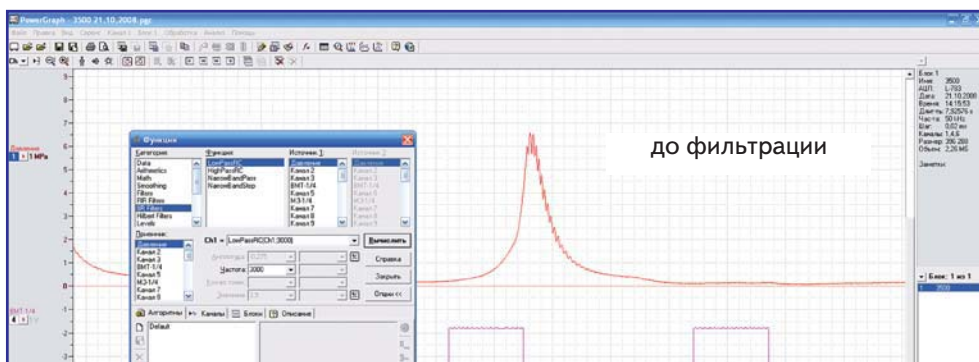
PowerGraph - 3500 21.10.2008.pgr

Файл Правка Вид Сервис Канал Блок Обработка Анализ Помощь

9
8
7
6
5
4
3
2
1
0
-1
-2
-3

Давление
1 MPa

ВМТ-1/4

Функции

Категория:
Data
Arithmetics
Math
Smoothing
Filters
FIR Filters
IIR Filters
Hilbert Filters
Levels

Функция:
LowPassRC
HighPassRC
NarrowBandPass
NarrowBandStop

Источник 1:
Давление
Канал 2
Канал 3
ВМТ-1/4
Канал 5
М3-1/4
Канал 7
Канал 8
Канал 9

Источник 2:
Давление
Канал 2
Канал 3
ВМТ-1/4
Канал 5
М3-1/4
Канал 7
Канал 8
Канал 9

Приемник:
Давление
Канал 2
Канал 3
ВМТ-1/4
Канал 5
М3-1/4
Канал 7
Канал 8

Ch1 = LowPassRC(Ch1;3000)

Вычислить
Справка
Закрыть
Опции <<

Частота 3000

Алгоритмы
Каналы
Блоки
Описание

Default

до фильтрации

Блок 1
Имя: 3500
АЦП: L-783
Дата: 21.10.2008
Время: 14:15:53
Длит-ть: 7,92576 s
Частота: 50 kHz
Шаг: 0,02 ms
Каналы: 1,4,6
Размер: 396 288
Объем: 2,26 MБ

Заметки:

Блок: 1 из 1
1 3500